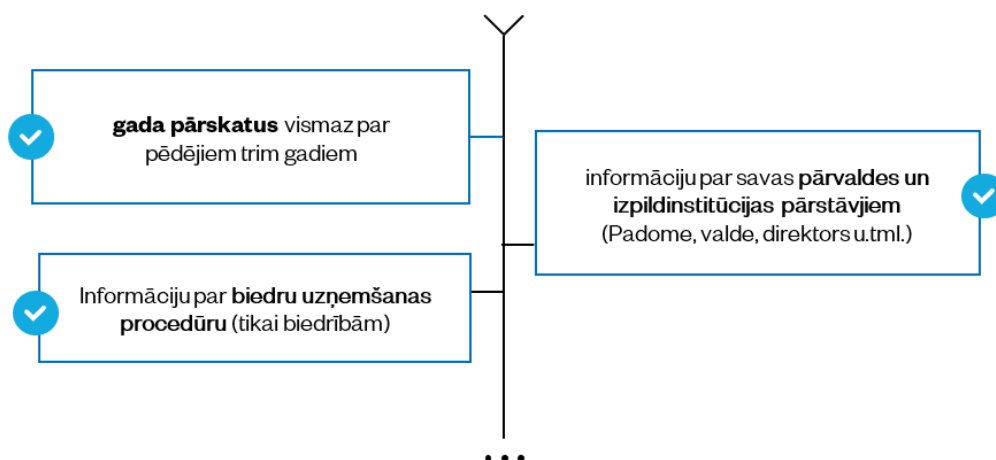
**gada pārskatus** vismaz par pēdējiem trim gadiem

informāciju par savas **pārvaldes un izpildinstitūcijas pārstāvjiem** (Padome, valde, direktors u.tml.)

Informāciju par **biedru uzņemšanas procedūru** (tikai biedrībām)

...